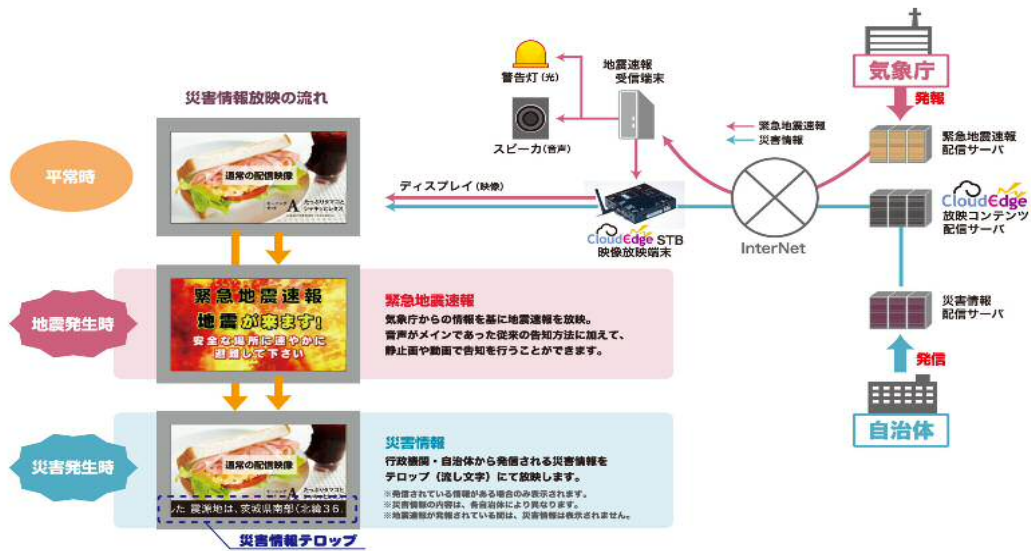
災害情報放映の流れ

平常時

通常の配信映像

地震発生時

緊急地震速報
地震が来ます!
安全な場所に速やかに避難して下さい

緊急地震速報
気象庁からの情報を基に地震速報を放映。
音声がメインであった従来の告知方法に加えて、静止画や動画で告知を行うことができます。

災害発生時

通常の配信映像

た 震源地は、茨城県南部(北緯36.

災害情報テロップ

災害情報
行政機関・自治体から発信される災害情報をテロップ(流し文字)にて放映します。
※発信されている情報がある場合のみ表示されます。
※災害情報の内容は、各自治体により異なります。
※地震速報が発報されている間は、災害情報は表示されません。

警告灯(光)

スピーカ(音声)

地震速報受信端末

ディスプレイ(映像)

CloudEdge STB
映像放映端末

緊急地震速報
災害情報

InterNet

気象庁

発報

緊急地震速報配信サーバ

CloudEdge
放映コンテンツ配信サーバ

災害情報配信サーバ

発信

自治体